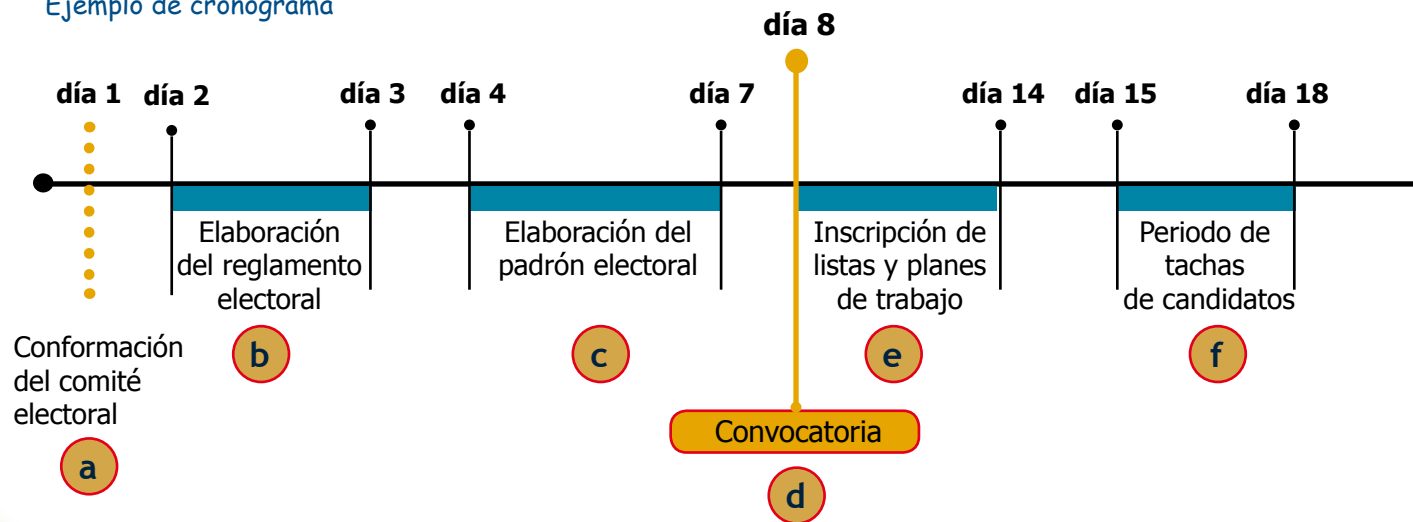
Ejemplo de cronograma

día 8

día 1 día 2 día 3 día 4 día 7 día 14 día 15 día 18

Elaboración del reglamento electoral

Elaboración del padrón electoral

Inscripción de listas y planes de trabajo

Periodo de tachas de candidatos

Conformación del comité electoral

a

b

c

e

f

Convocatoria

d